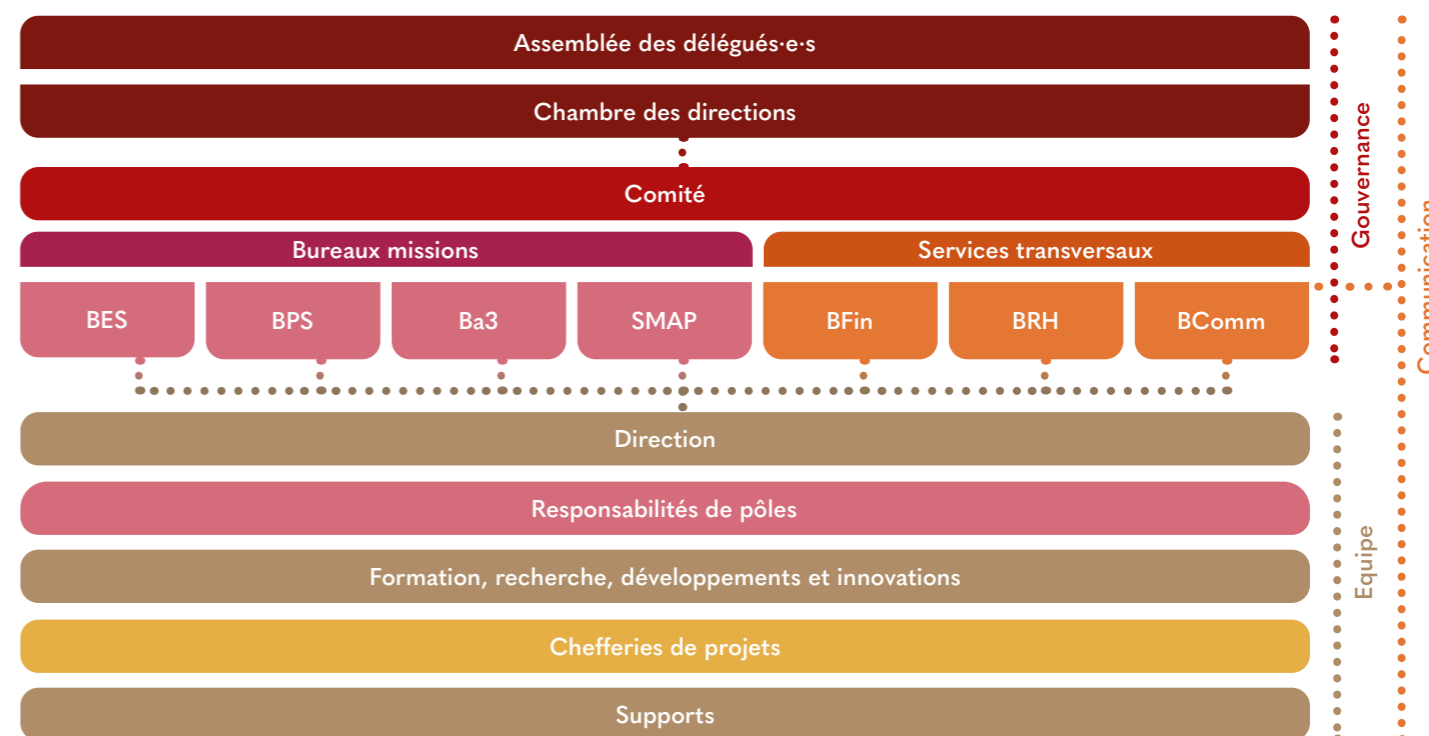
Assemblée des délégué·e·s

Chambre des directions

Comité

Bureaux missions

Services transversaux

BES

BPS

Ba3

SMAP

BFin

BRH

BComm

Direction

Responsabilités de pôles

Formation, recherche, développements et innovations

Chefferies de projets

Supports

Gouvernance

Equipe

Communication